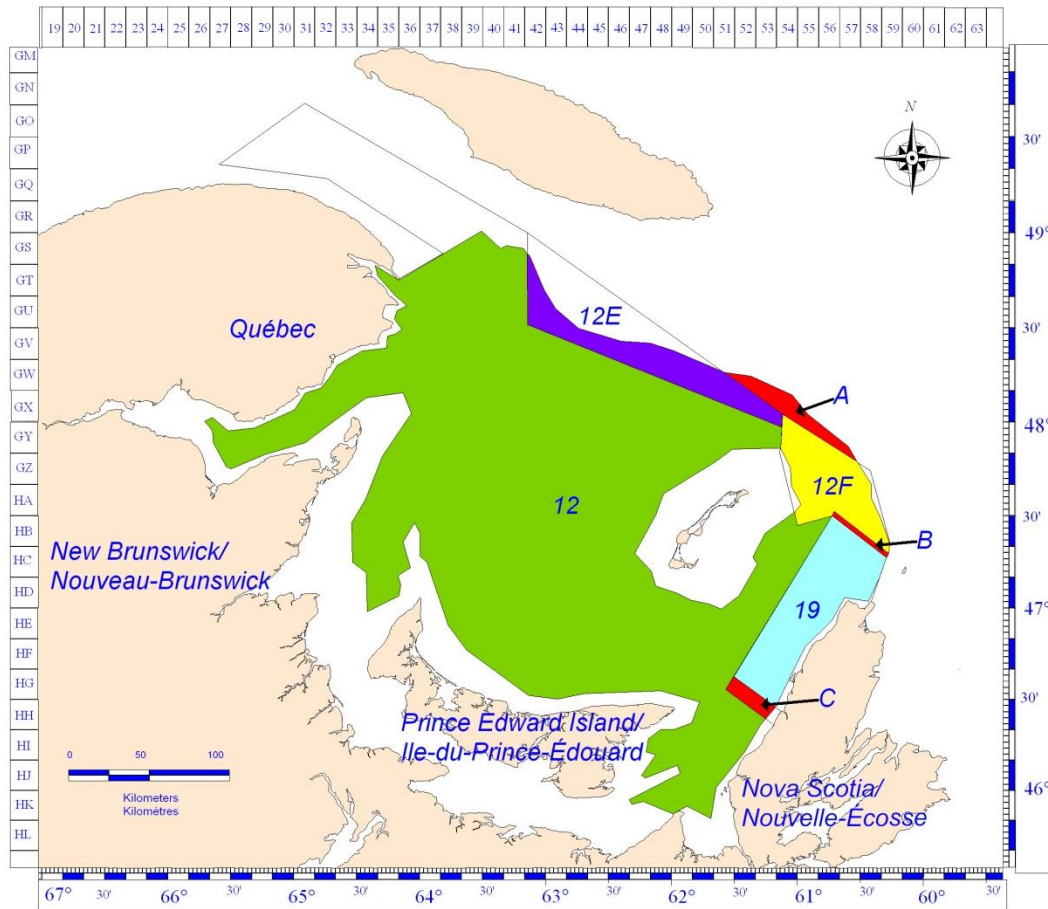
19 20 21 22 23 24 25 26 27 28 29 30 31 32 33 34 35 36 37 38 39 40 41 42 43 44 45 46 47 48 49 50 51 52 53 54 55 56 57 58 59 60 61 62 63

GM
GN
GO
GP
GQ
GR
GS
GT
GU
GV
GW
GX
GY
GZ
HA
HB
HC
HD
HE
HF
HG
HH
HI
HJ
HK
HL

N

30'
49°
30'
48°
30'
47°
30'
46°

Québec

12E

A

12F

12

B

New Brunswick/
Nouveau-Brunswick

19

C

Prince Edward Island/
Ile-du-Prince-Édouard

0 50 100
Kilometers
Kilomètres

Nova Scotia/
Nouvelle-Écosse

67° 30' 66° 30' 65° 30' 64° 30' 63° 30' 62° 30' 61° 30' 60° 30'